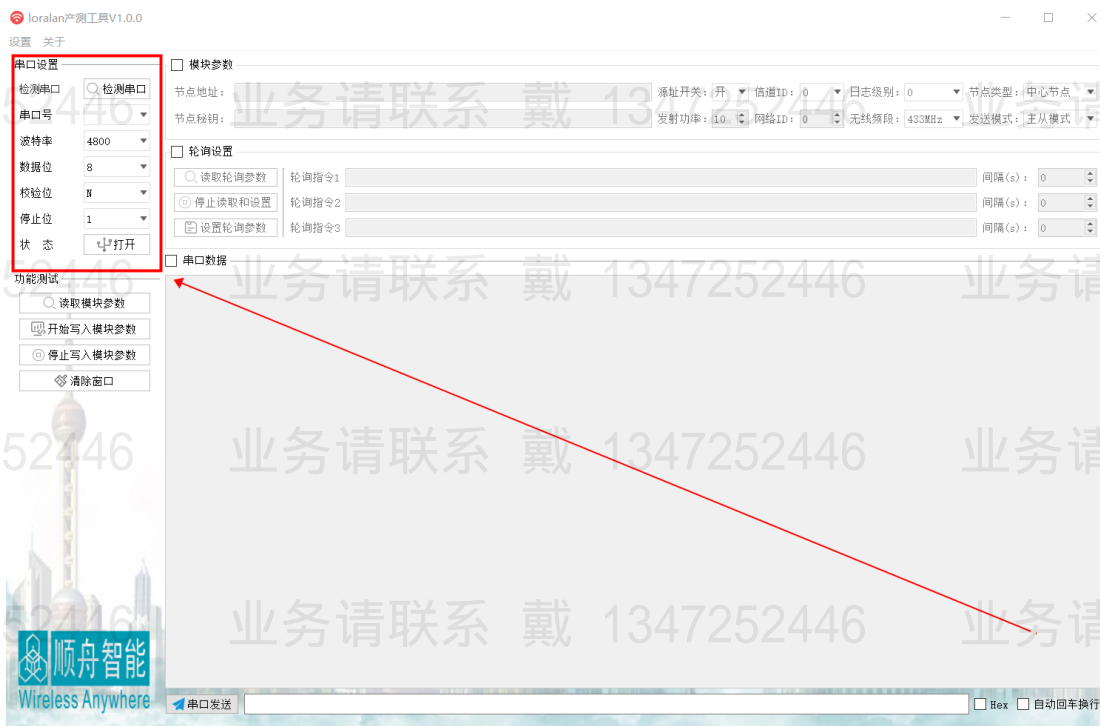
loralan产测工具V1.0.0

设置 关于

串口设置
检测串口 检测串口
串口号
波特率 4800
数据位 8
校验位 N
停止位 1
状 态 打开

功能测试
读取模块参数
开始写入模块参数
停止写入模块参数
清除窗口

模块参数
节点地址：
源址开关：开
信道ID：0
日志级别：0
节点类型：中心节点
节点秘钥：
发射功率：10
网络ID：0
无线频段：433MHz
发送模式：主从模式

轮询设置
读取轮询参数 轮询指令1 间隔(s)：0
停止读取和设置 轮询指令2 间隔(s)：0
设置轮询参数 轮询指令3 间隔(s)：0

串口数据

业务请联系 戴 13472524446

52446

顺舟智能
Wireless Anywhere

串口发送
Hex
自动回车换行